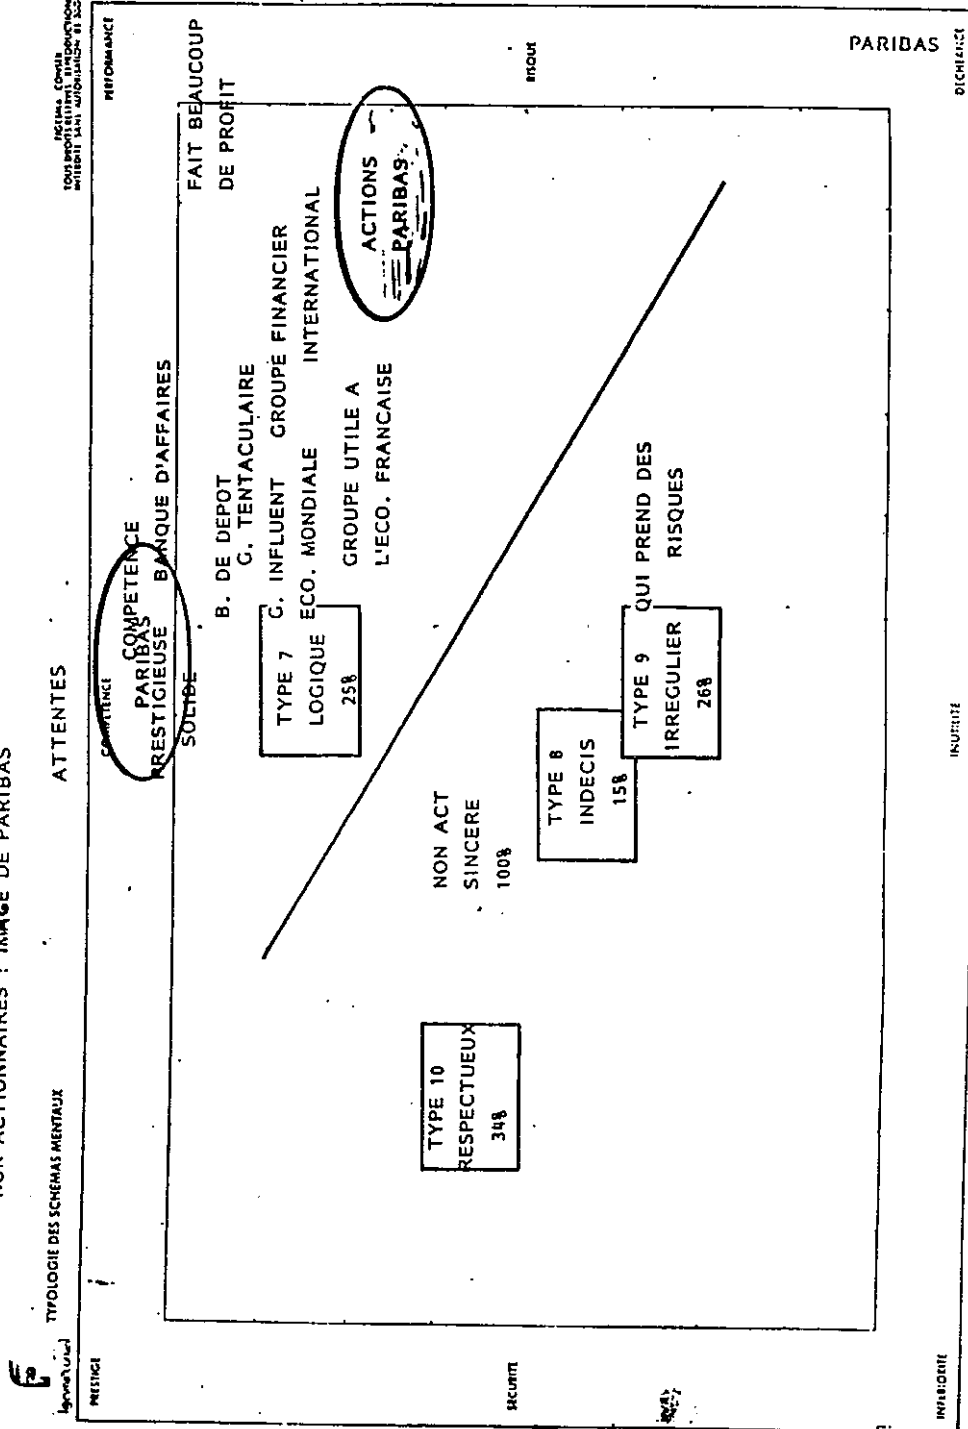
NON ACTIONNAIRES : IMAGE DE PARIBAS

TYPOLOGIE DES SCHEMAS MENTAUX

ATTENTES

PROCTAN CONSEIL TOUS DROITS RESERVES REPRODUCTION INTERDITE SANS AUTORISATION

PRESTIGE

COMPETENCE

PERFORMANCE

SECURITE

RISQUE

INFERIORITE

INUTILITE

DECHEANCE

PARIBAS

PARIBAS COMPETENCE PRESTIGIEUSE

SOLIDE

B. DE DEPOT

BANQUE D'AFFAIRES

G. TENTACULAIRE

G. INFLUENT ECO. MONDIALE

GROUPE FINANCIER INTERNATIONAL

GROUPE UTILE A L'ECO. FRANCAISE

FAIT BEAUCOUP DE PROFIT

ACTIONS PARIBAS

TYPE 7 LOGIQUE 25%

QUI PREND DES RISQUES

TYPE 9 IRREGULIER 26%

TYPE 8 INDECIS 15%

NON ACT SINCERE 100%

TYPE 10 RESPECTUEUX 34%